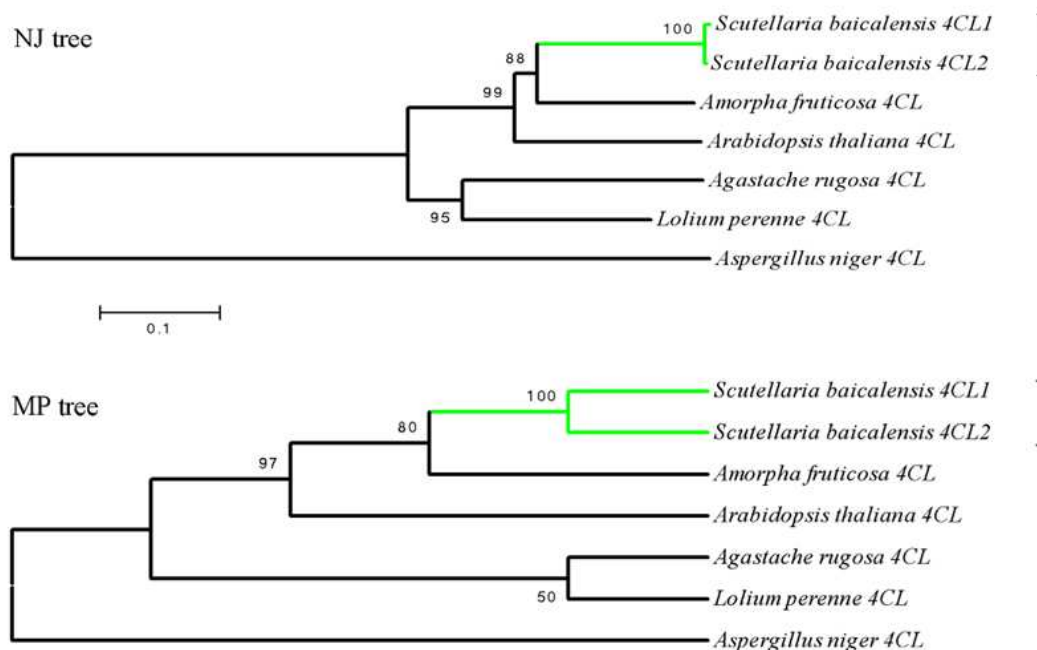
NJ tree

100 Scutellaria baicalensis 4CL1

Scutellaria baicalensis 4CL2

88

99

Amorpha fruticosa 4CL

Arabidopsis thaliana 4CL

Agastache rugosa 4CL

95

Lolium perenne 4CL

Aspergillus niger 4CL

0.1

MP tree

100

Scutellaria baicalensis 4CL1

Scutellaria baicalensis 4CL2

80

97

Amorpha fruticosa 4CL

Arabidopsis thaliana 4CL

Agastache rugosa 4CL

50

Lolium perenne 4CL

Aspergillus niger 4CL